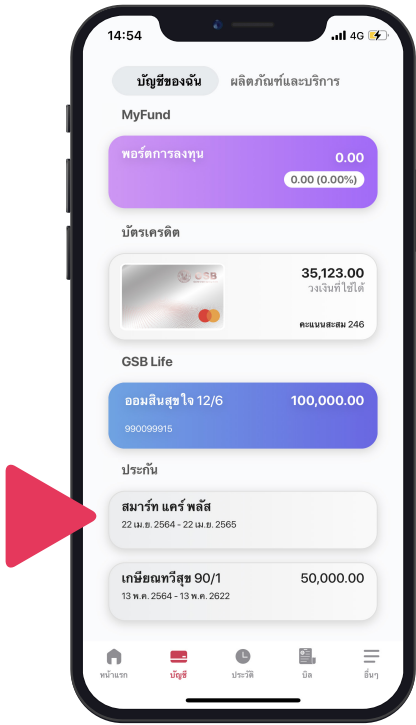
14:54
4G

บัญชีของฉัน
ผลิตภัณฑ์และบริการ

MyFund

พอร์ตการลงทุน
0.00
0.00 (0.00%)

บัตรเครดิต

GSB

35,123.00
วงเงินที่ใช้ได้
คะแนนสะสม 246

GSB Life

ออมสินสุขใจ 12/6
100,000.00
990099915

ประกัน

สมาร์ท แคร์ พลัส
22 เม.ย. 2564 - 22 เม.ย. 2565

เกษียณทวีสุข 90/1
50,000.00
13 พ.ค. 2564 - 13 พ.ค. 2622

หน้าแรก
บัญชี
ประวัติ
บิล
อื่นๆ